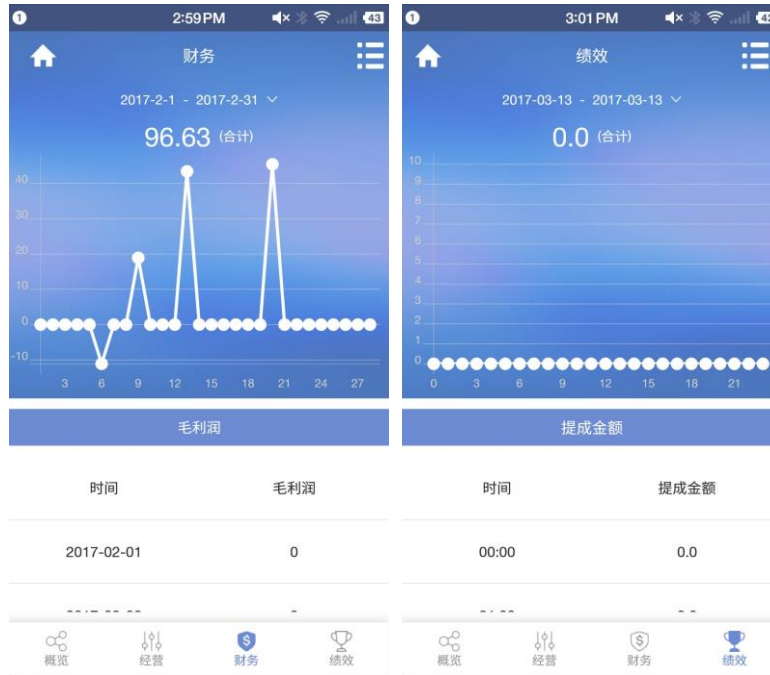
1 2:59PM 43

财务

2017-2-1 - 2017-2-31

96.63 (合计)

40
30
20
10
0
-10

3 6 9 12 15 18 21 24 27

毛利润

| 时间 | 毛利润 |
|---|---|
| 2017-02-01 | 0 |
| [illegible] | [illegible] |

概览 经营 财务 绩效

1 3:01PM 4

绩效

2017-03-13 - 2017-03-13

0.0 (合计)

10
9
8
7
6
5
4
3
2
1
0

0 3 6 9 12 15 18 21

提成金额

| 时间 | 提成金额 |
|---|---|
| 00:00 | 0.0 |
| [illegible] | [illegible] |

概览 经营 财务 绩效